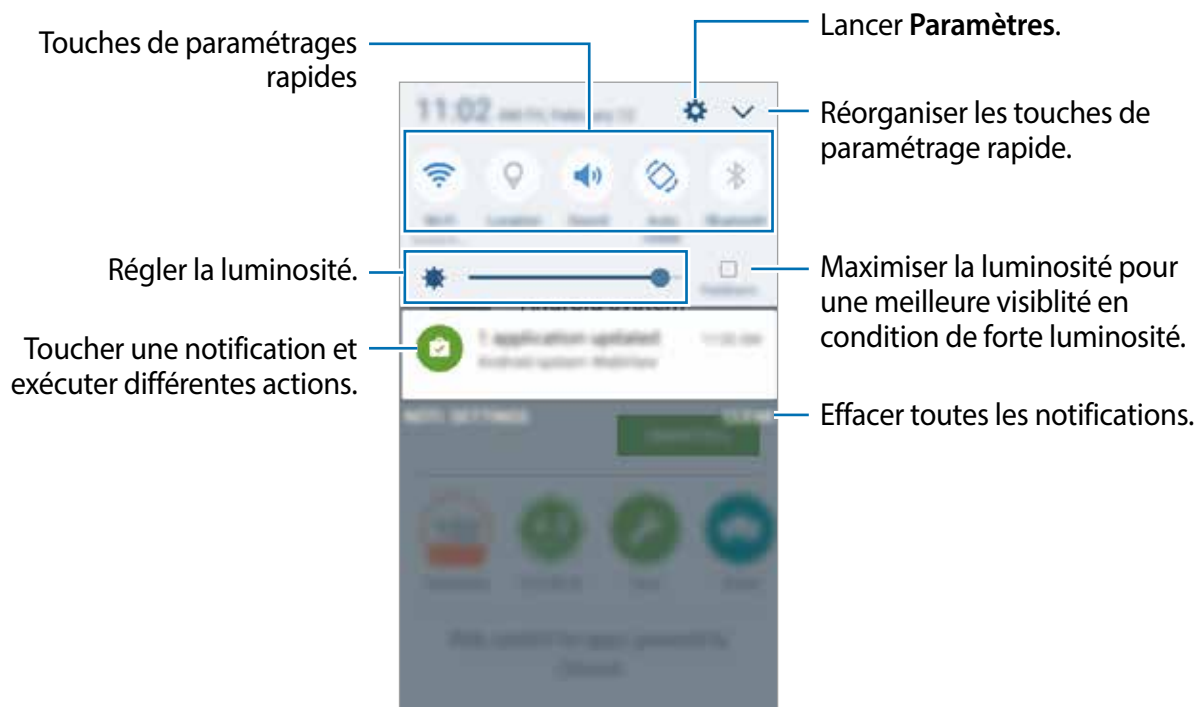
Touches de paramétrages rapides

Lancer **Paramètres**.

Réorganiser les touches de paramétrage rapide.

11:02

Wi-Fi

Location

Sound

Auto

Bluetooth

Régler la luminosité.

Maximiser la luminosité pour une meilleure visiblité en condition de forte luminosité.

Outdoors

Android System

1 application updated

Android System WebView

Toucher une notification et exécuter différentes actions.

NOTI. SETTINGS

CLEAR

Effacer toutes les notifications.

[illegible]